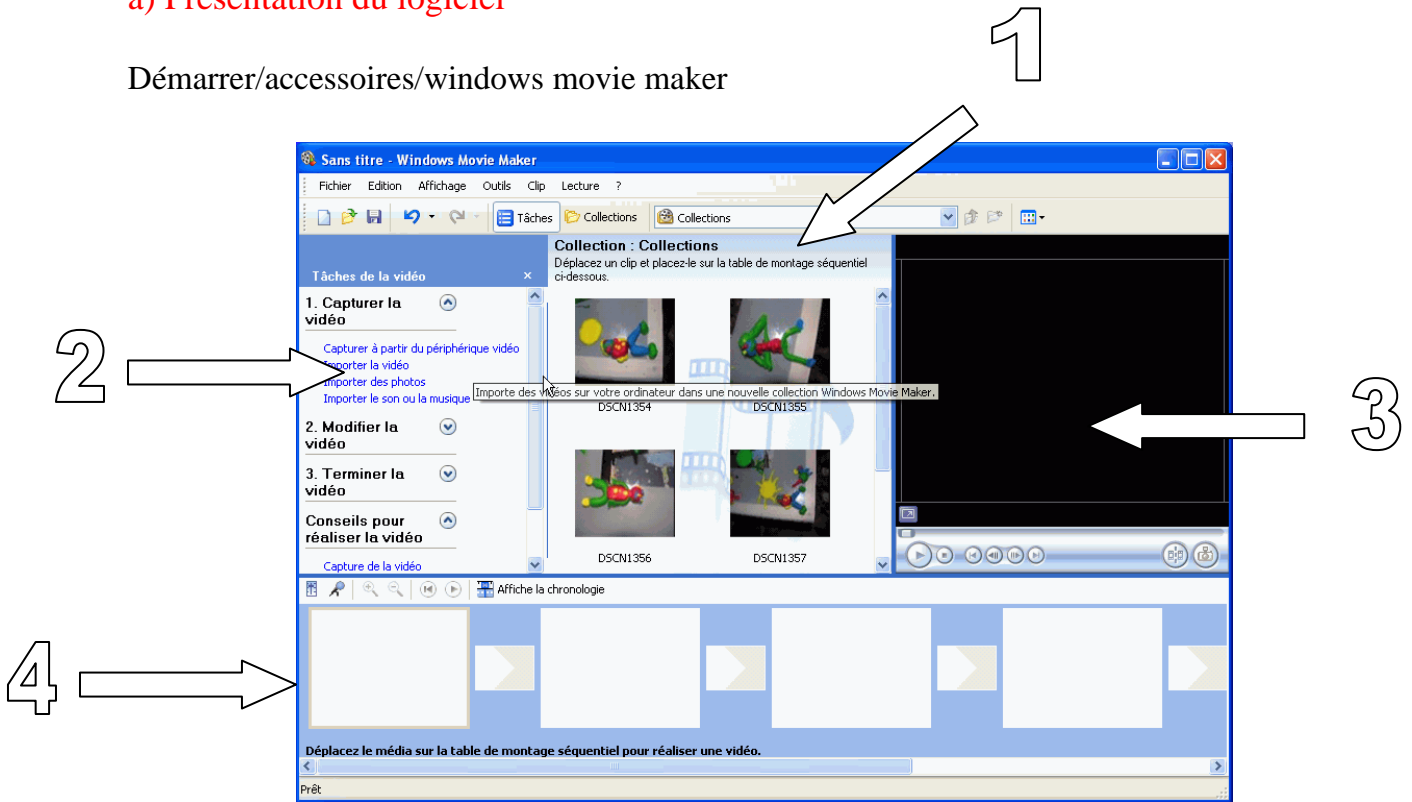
a) Présentation du logiciel

Démarrer/accessoires/windows movie maker

1

2

3

4

Sans titre - Windows Movie Maker

Fichier Edition Affichage Outils Clip Lecture ?

Tâches Collections Collections

Tâches de la vidéo ×

1. Capturer la vidéo

Capturer à partir du périphérique vidéo
Importer la vidéo
Importer des photos
Importer le son ou la musique

2. Modifier la vidéo

3. Terminer la vidéo

Conseils pour réaliser la vidéo

Capture de la vidéo

Collection : Collections
Déplacez un clip et placez-le sur la table de montage séquentiel ci-dessous.

Importe des vidéos sur votre ordinateur dans une nouvelle collection Windows Movie Maker.

DSCN1354 DSCN1355

DSCN1356 DSCN1357

Affiche la chronologie

Déplacez le média sur la table de montage séquentiel pour réaliser une vidéo.

Prêt